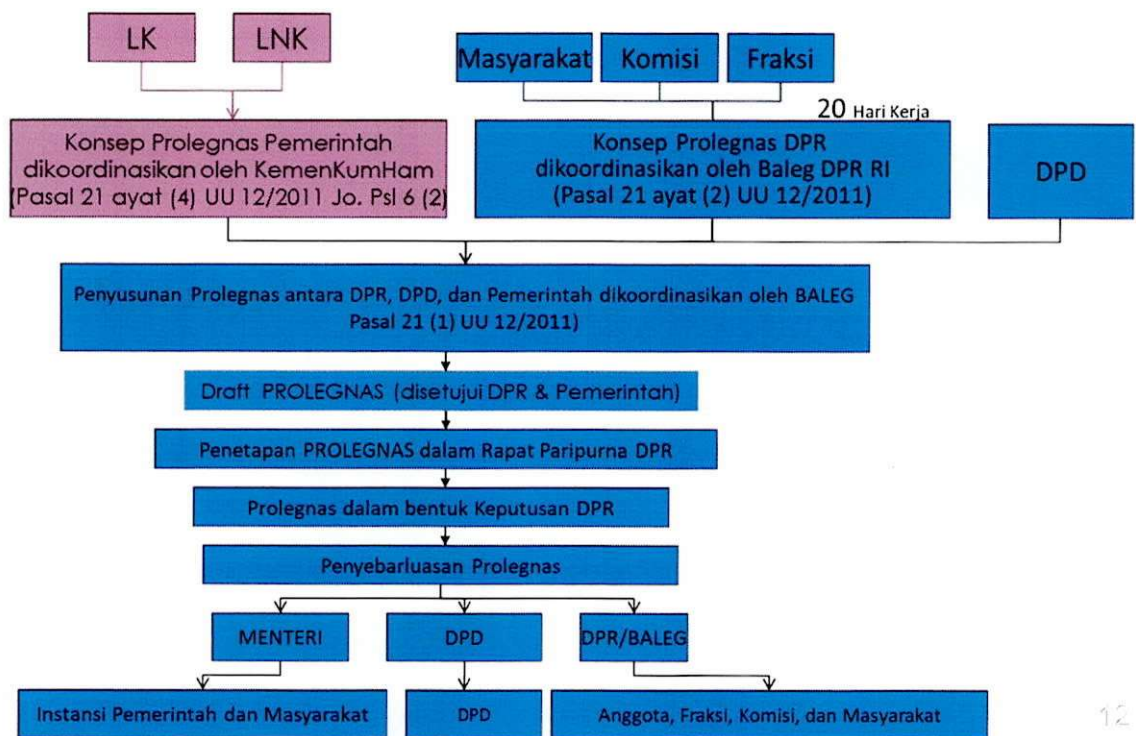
LK

LNK

Masyarakat

Komisi

Fraksi

20 Hari Kerja

Konsep Prolegnas Pemerintah dikoordinasikan oleh KemenKumHam (Pasal 21 ayat (4) UU 12/2011 Jo. Psl 6 (2)

Konsep Prolegnas DPR dikoordinasikan oleh Baleg DPR RI (Pasal 21 ayat (2) UU 12/2011)

DPD

Penyusunan Prolegnas antara DPR, DPD, dan Pemerintah dikoordinasikan oleh BALEG Pasal 21 (1) UU 12/2011)

Draft PROLEGNAS (disetujui DPR & Pemerintah)

Penetapan PROLEGNAS dalam Rapat Paripurna DPR

Prolegnas dalam bentuk Keputusan DPR

Penyebarluasan Prolegnas

MENTERI

DPD

DPR/BALEG

Instansi Pemerintah dan Masyarakat

DPD

Anggota, Fraksi, Komisi, dan Masyarakat

12